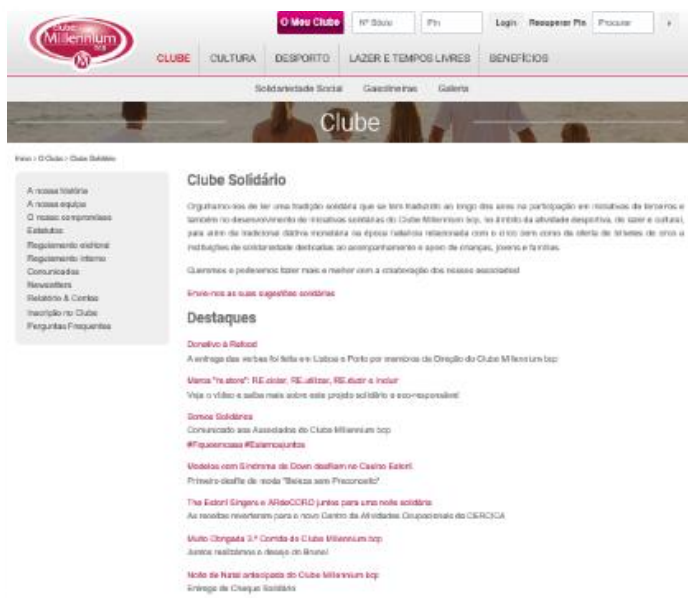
Clube Millennium bcp

O Meu Clube | Nº Sócio | Pin | Login | Recuperar Pin | Procurar

CLUBE | CULTURA | DESPORTO | LAZER E TEMPOS LIVRES | BENEFÍCIOS

Solidariedade Social | Gasolineiras | Galeria

Clube

Início > O Clube > Clube Solidário

A nossa história
A nossa equipa
O nosso compromisso
Estatutos
Regulamento eleitoral
Regulamento interno
Comunicados
Newsletters
Relatório & Contas
Inscrição no Clube
Perguntas Frequentes

Clube Solidário

Orgulhamo-nos de ter uma tradição solidária que se tem traduzido ao longo dos anos na participação em iniciativas de terceiros e também no desenvolvimento de iniciativas solidárias do Clube Millennium bcp, no âmbito da atividade desportiva, de lazer e cultural, para além da tradicional dádiva monetária na época natalícia relacionada com o cross bem como da oferta de bilhetes de circo a instituições de solidariedade destinadas ao acompanhamento e apoio de crianças, jovens e famílias.

Queremos e podemos fazer mais e melhor com a colaboração dos nossos associados!

Envie-nos as suas sugestões solidárias

Destaques

Donativo à Refood
A entrega das verbas foi feita em Lisboa e Porto por membros da Direção do Clube Millennium bcp

Marca "re.store": RE.ciclar, RE.utilizar, RE.duzir e incluir
Veja o vídeo e saiba mais sobre este projeto solidário e eco-responsável

Somos Solidários
Comunicado aos Associados do Clube Millennium bcp
#Fiquemcasa #Estamosjuntos

Modelos com Síndrome de Down desfilam no Casino Estoril
Primeiro desfile de moda "Beleza sem Preconceito"

The Estoril Singers e ARdeCORO juntos para uma noite solidária
As receitas reverteram para o novo Centro de Atividades Ocupacionais da CERCICA

Muito Obrigado 3.ª Corrida do Clube Millennium bcp
Juntos realizámos o desejo do Bruno!

Noite de Natal antecipada do Clube Millennium bcp
Entrega de Cheque Solidário